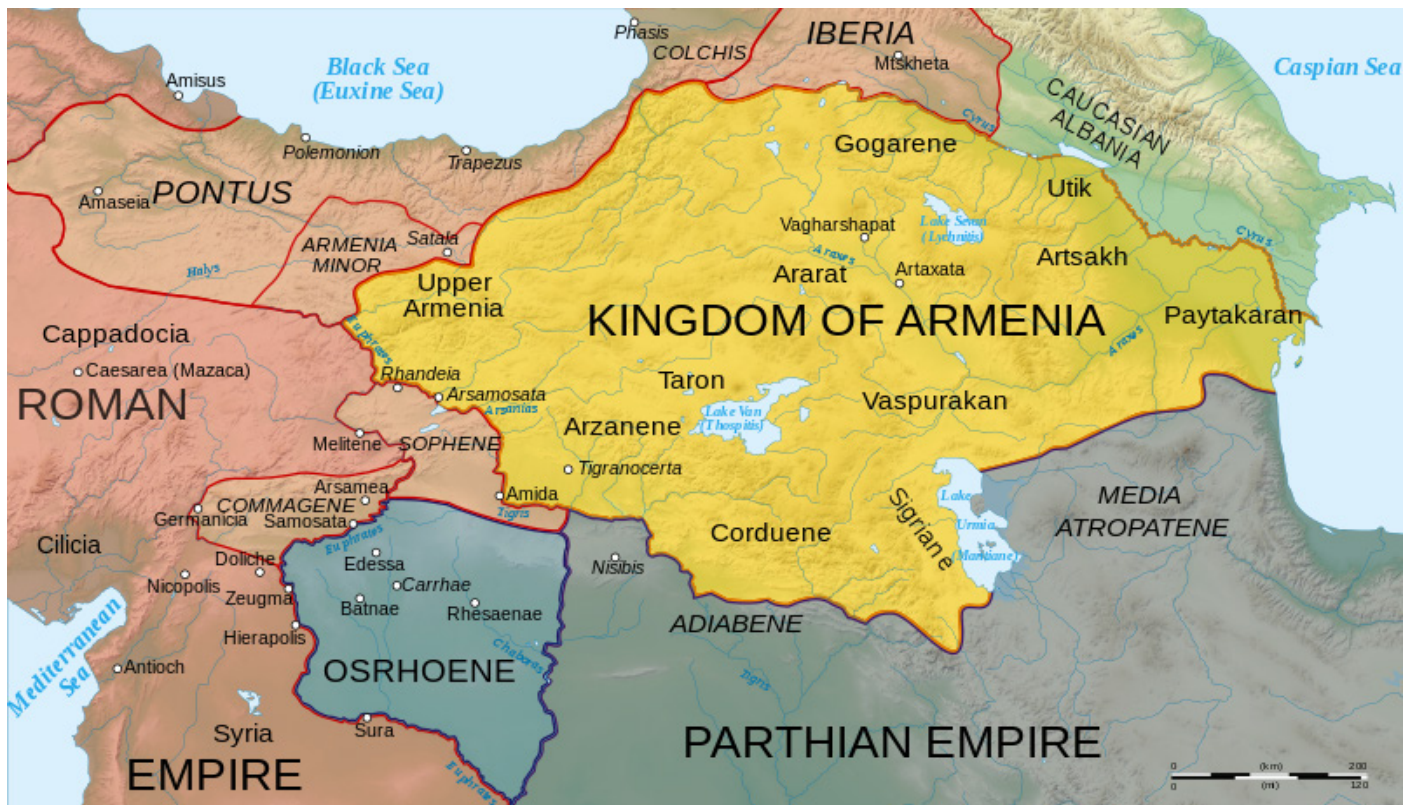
Phasis
COLCHIS
IBERIA
Mtskheta
Black Sea
(Euxine Sea)
Caspian Sea
Amisus
Polemonion
Trapezus
CAUCASIAN
ALBANIA
Cyrus
Gogarene
Amaseia
PONTUS
Utik
Vagharshapat
Lake Sevan
(Lychnitis)
Satala
ARMENIA
MINOR
Araxes
Cyrus
Halys
Ararat
Artaxata
Artsakh
Upper
Armenia
Cappadocia
KINGDOM OF ARMENIA
Paytakaran
Euphrates
Araxes
Caesarea (Mazaca)
Rhandeia
Taron
ROMAN
Arsamosata
Arsanias
Lake Van
(Thospitis)
Vaspurakan
Melitene
SOPHENE
Arzanene
Tigranocerta
Arsamea
Sigriane
Lake
Urmia
(Matiane)
MEDIA
ATROPATENE
COMMAGENE
Amida
Germanicia
Samosata
Tigris
Euphrates
Corduene
Cilicia
Doliche
Edessa
Carrhae
Nisibis
Nicopolis
Zeugma
Batnae
Rhesaenae
ADIABENE
Hierapolis
Chaboras
Mediterranean
Sea
Antioch
OSRHOENE
Tigris
Syria
Sura
PARTHIAN EMPIRE
EMPIRE
Euphrates
0
(km)
200
0
(mi)
120